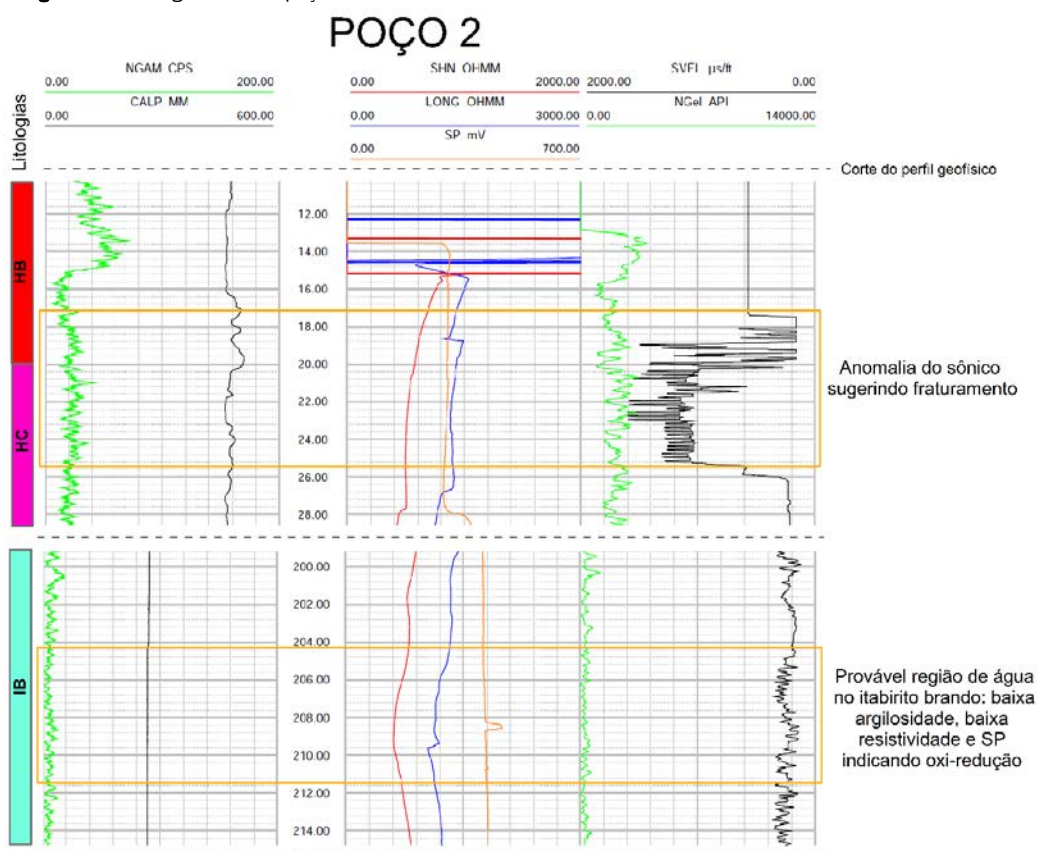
POÇO 2

Litologias

NGAM CPS
0.00 200.00
CALP MM
0.00 600.00

SHN OHMM
0.00 2000.00
LONG OHMM
0.00 3000.00
SP mV
0.00 700.00

SVEL µs/ft
2000.00 0.00
NGel API
0.00 14000.00

Corte do perfil geofísico

HB
HC
IB

12.00
14.00
16.00
18.00
20.00
22.00
24.00
26.00
28.00

Anomalia do sônico sugerindo fraturamento

200.00
202.00
204.00
206.00
208.00
210.00
212.00
214.00

Provável região de água no itabirito brando: baixa argilosidade, baixa resistividade e SP indicando oxi-redução